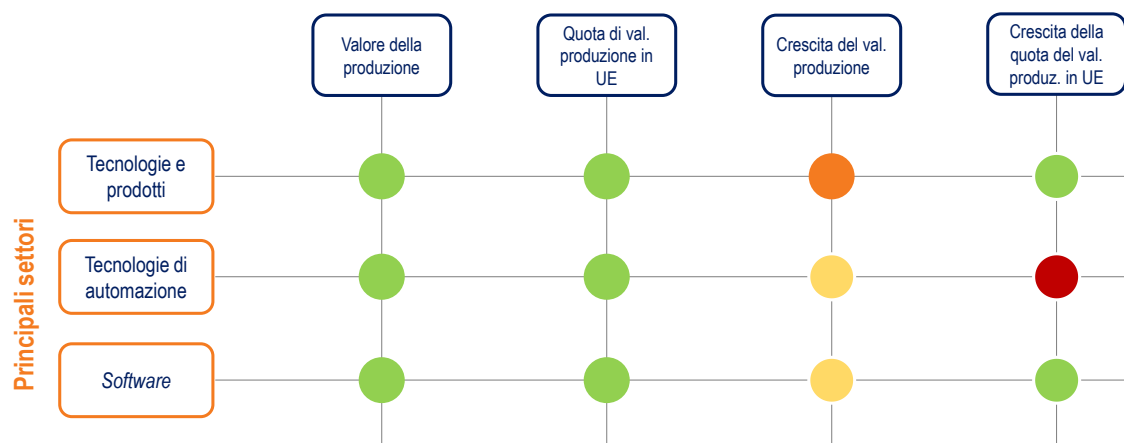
Valore della produzione

Quota di val. produzione in UE

Crescita del val. produzione

Crescita della quota del val. produz. in UE

Principali settori

Tecnologie e prodotti

Tecnologie di automazione

Software